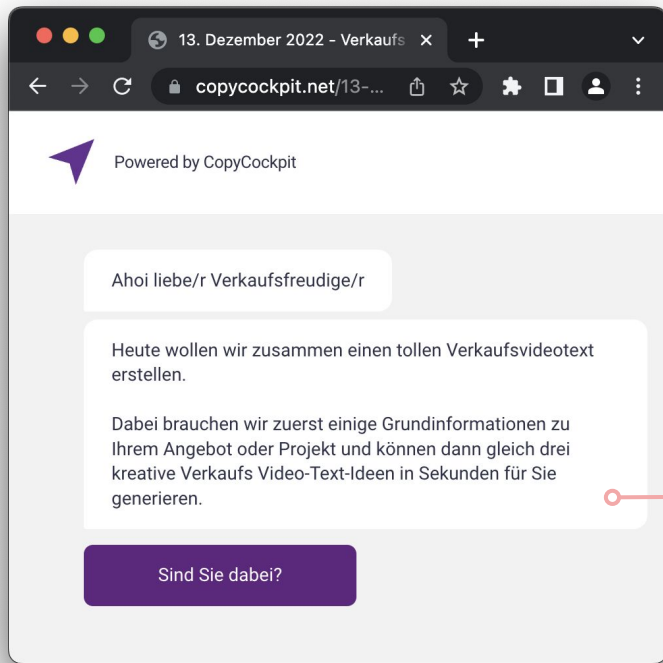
13. Dezember 2022 - Verkaufs ×

copycockpit.net/13-...

Powered by CopyCockpit

Ahoi liebe/r Verkaufsfreudige/r

Heute wollen wir zusammen einen tollen Verkaufsvideotext erstellen.

Dabei brauchen wir zuerst einige Grundinformationen zu Ihrem Angebot oder Projekt und können dann gleich drei kreative Verkaufs Video-Text-Ideen in Sekunden für Sie generieren.

Sind Sie dabei?